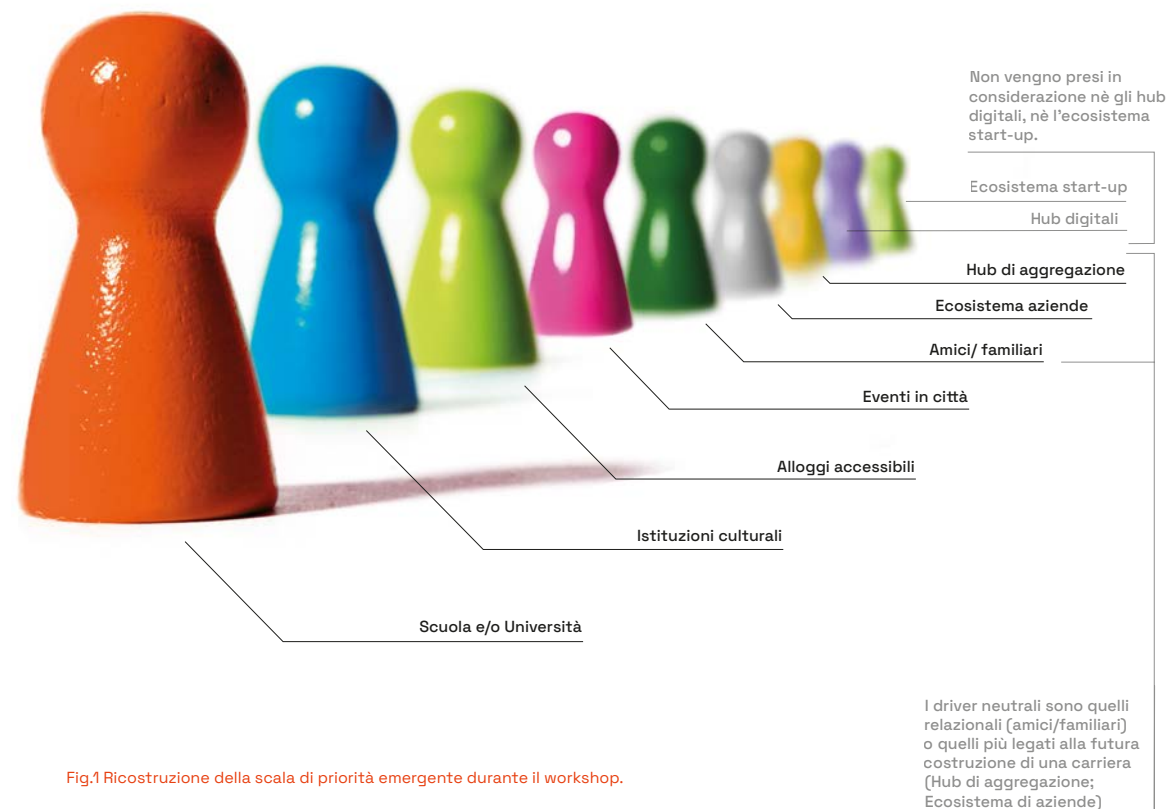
Non vengno presi in considerazione nè gli hub digitali, nè l'ecosistema start-up.

Ecosistema start-up

Hub digitali

Hub di aggregazione

Ecosistema aziende

Amici/ familiari

Eventi in città

Alloggi accessibili

Istituzioni culturali

Scuola e/o Università

I driver neutrali sono quelli relazionali (amici/familiari) o quelli più legati alla futura costruzione di una carriera (Hub di aggregazione; Ecosistema di aziende)

Fig.1 Ricostruzione della scala di priorità emergente durante il workshop.